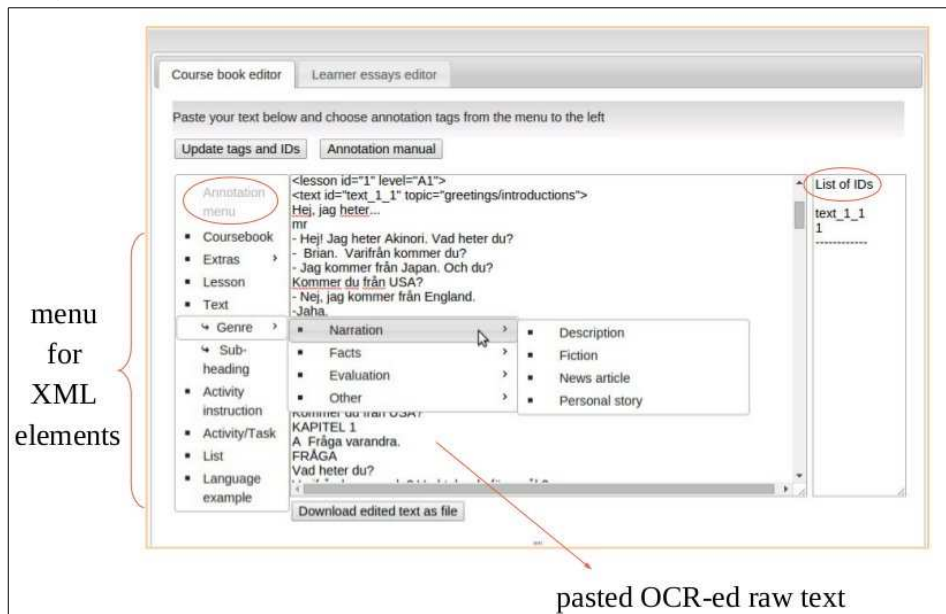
Course book editor | Learner essays editor

Paste your text below and choose annotation tags from the menu to the left

Update tags and IDs | Annotation manual

Annotation menu
- Coursebook
- Extras >
- Lesson
- Text
↳ Genre >
↳ Sub-heading
- Activity instruction
- Activity/Task
- List
- Language example

<lesson id="1" level="A1">
<text id="text_1_1" topic="greetings/introductions">
Hej, jag heter...
mr
- Hej! Jag heter Akinori. Vad heter du?
- Brian. Varifrån kommer du?
- Jag kommer från Japan. Och du?
Kommer du från USA?
- Nej, jag kommer från England.
-Jaha.

- Narration >
- Facts >
- Evaluation >
- Other >

- Description
- Fiction
- News article
- Personal story

Kommer du från USA?
KAPITEL 1
A Fråga varandra.
FRÅGA
Vad heter du?
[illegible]

List of IDs
text_1_1
1
------------

Download edited text as file

menu for XML elements

pasted OCR-ed raw text